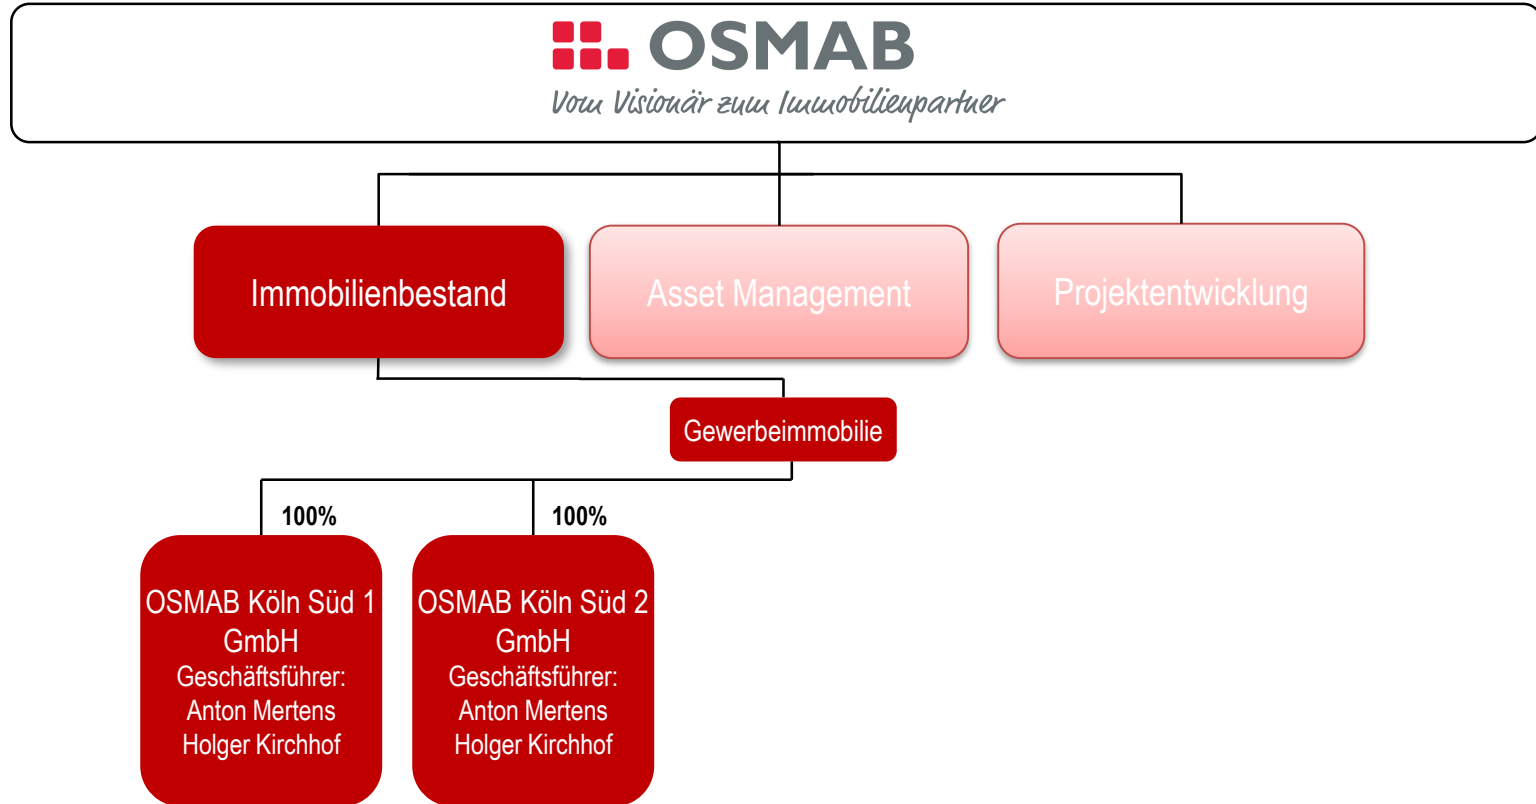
OSMAB
Vom Visionär zum Immobilienpartner

Immobilienbestand

Asset Management

Projektentwicklung

Gewerbeimmobilie

100%

100%

OSMAB Köln Süd 1 GmbH
Geschäftsführer:
Anton Mertens
Holger Kirchhof

OSMAB Köln Süd 2 GmbH
Geschäftsführer:
Anton Mertens
Holger Kirchhof